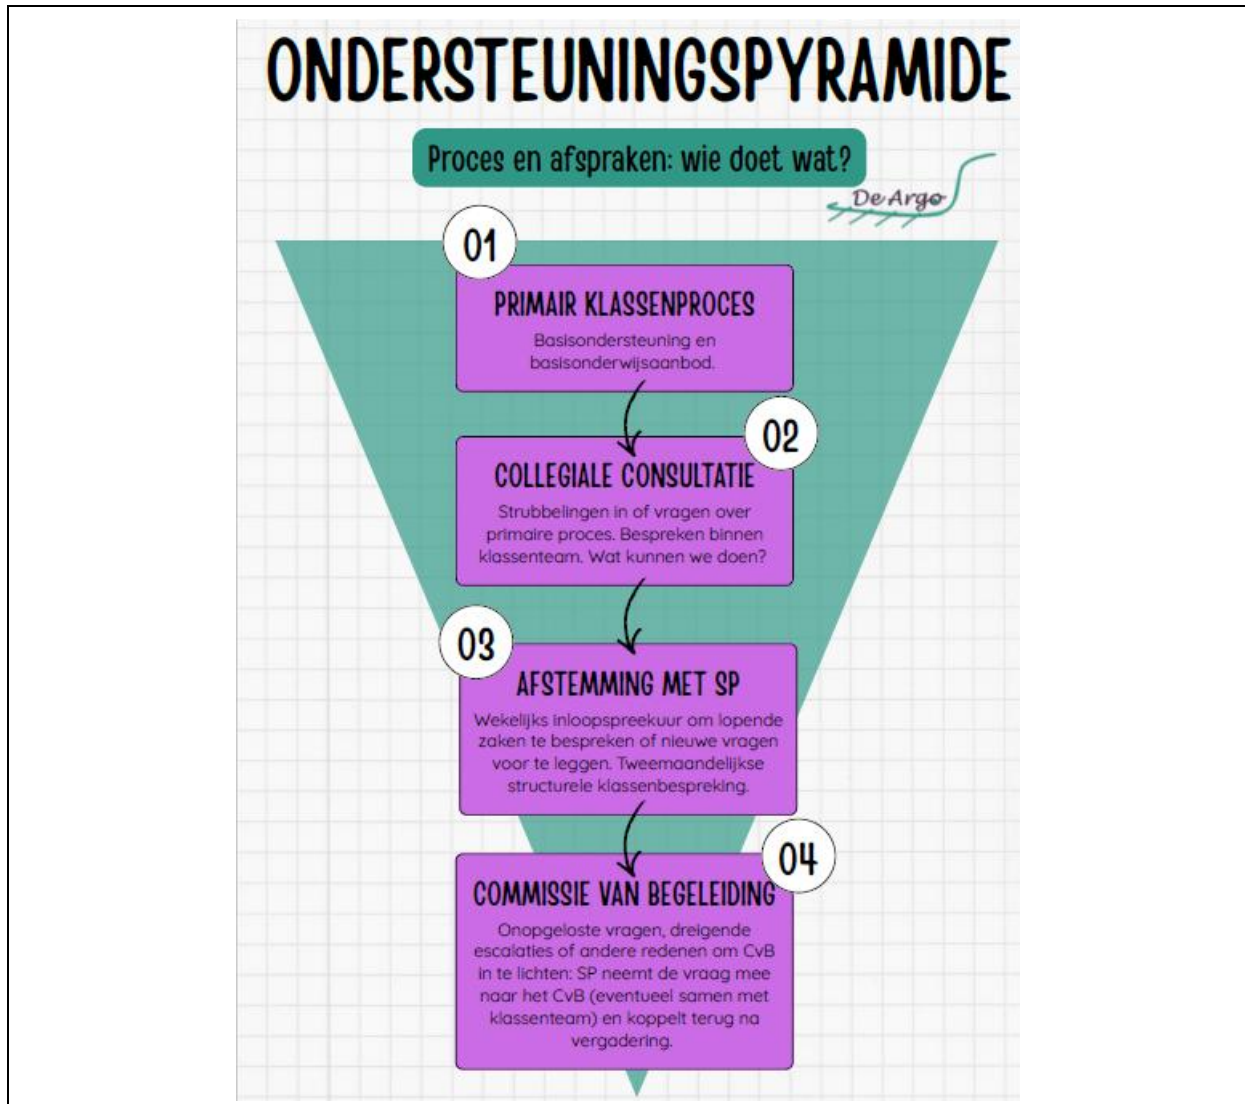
ONDERSTEUNINGSPYRAMIDE

Proces en afspraken: wie doet wat?

De Argo

01

PRIMAIR KLASSENPROCES

Basisondersteuning en basisonderwijsaanbod.

02

COLLEGIALE CONSULTATIE

Strubbelingen in of vragen over primaire proces. Bespreken binnen klassenteam. Wat kunnen we doen?

03

AFSTEMMING MET SP

Wekelijks inloopspreekuur om lopende zaken te bespreken of nieuwe vragen voor te leggen. Tweemaandelijkse structurele klassenbespreking.

04

COMMISSIE VAN BEGELEIDING

Onopgeloste vragen, dreigende escalaties of andere redenen om CvB in te lichten: SP neemt de vraag mee naar het CvB (eventueel samen met klassenteam) en koppelt terug na vergadering.